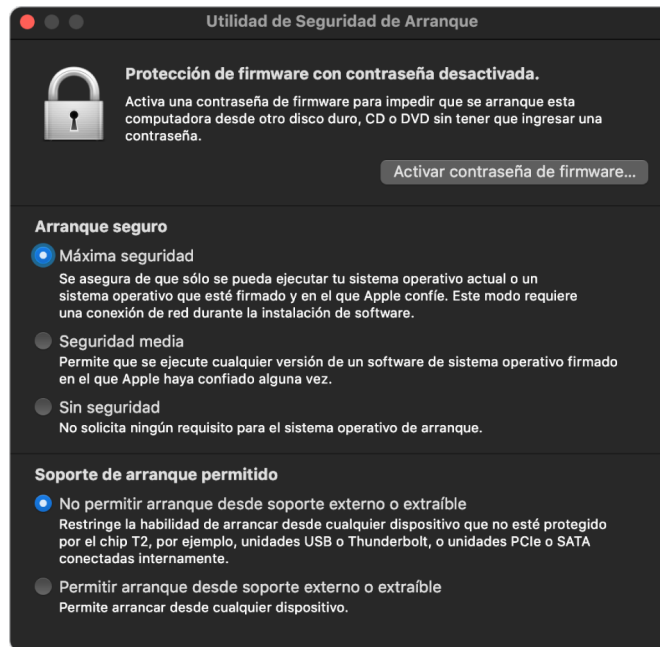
Utilidad de Seguridad de Arranque

Protección de firmware con contraseña desactivada.

Activa una contraseña de firmware para impedir que se arranque esta computadora desde otro disco duro, CD o DVD sin tener que ingresar una contraseña.

Activar contraseña de firmware...

Arranque seguro

Máxima seguridad

Se asegura de que sólo se pueda ejecutar tu sistema operativo actual o un sistema operativo que esté firmado y en el que Apple confíe. Este modo requiere una conexión de red durante la instalación de software.

Seguridad media

Permite que se ejecute cualquier versión de un software de sistema operativo firmado en el que Apple haya confiado alguna vez.

Sin seguridad

No solicita ningún requisito para el sistema operativo de arranque.

Soporte de arranque permitido

No permitir arranque desde soporte externo o extraíble

Restringe la habilidad de arrancar desde cualquier dispositivo que no esté protegido por el chip T2, por ejemplo, unidades USB o Thunderbolt, o unidades PCIe o SATA conectadas internamente.

Permitir arranque desde soporte externo o extraíble

Permite arrancar desde cualquier dispositivo.